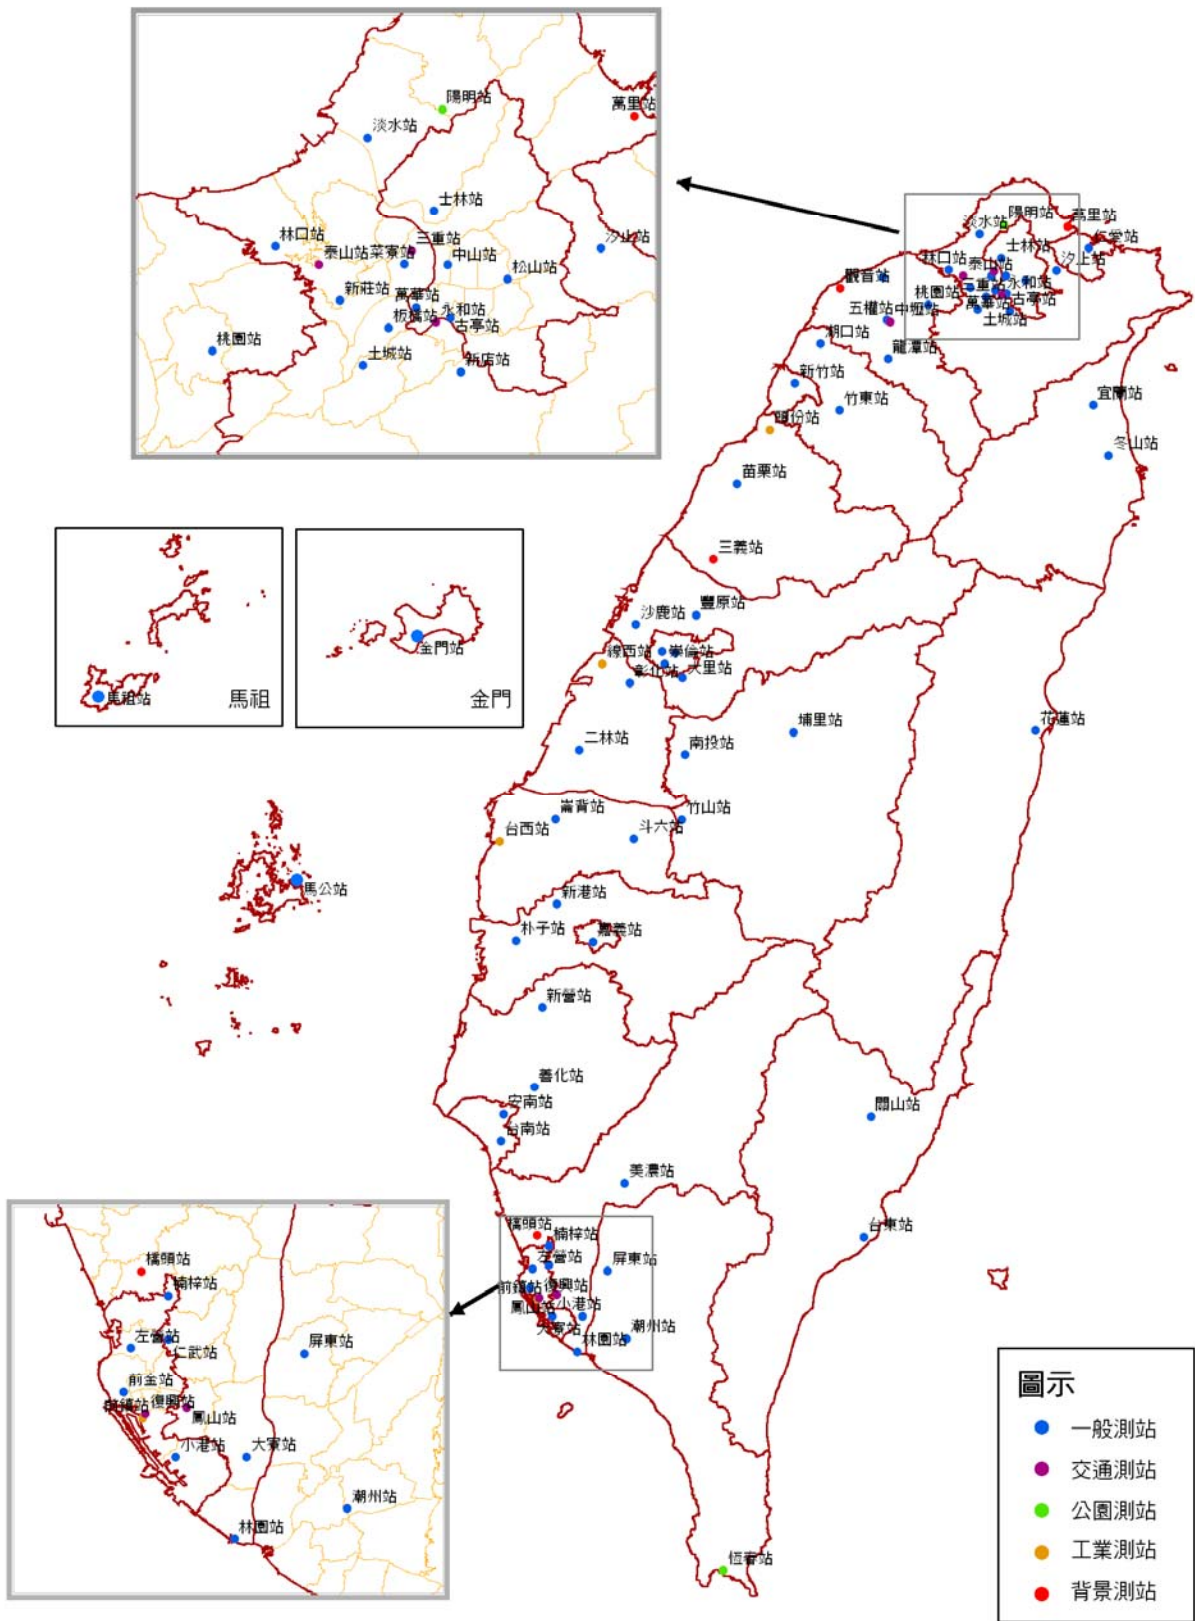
陽明站
萬里站
淡水站
士林站
林口站
三重站
汐止站
泰山站
菜寮站
中山站
松山站
新莊站
萬華站
永和站
板橋站
古亭站
桃園站
土城站
新店站

淡水站
陽明站
萬里站
士林站
基隆站
林口站
泰山站
汐止站
觀音站
桃園站
三重站
永和站
萬華站
古亭站
五權站
中壢站
土城站
湖口站
龍潭站
新竹站
竹東站
宜蘭站
頭份站
冬山站
苗栗站
三義站
沙鹿站
豐原站
線西站
忠明站
大里站
彰化站
西屯站
埔里站
花蓮站
二林站
南投站
崙背站
竹山站
台西站
斗六站
新港站
朴子站
嘉義站
新營站
善化站
安南站
關山站
台南站
美濃站
橋頭站
楠梓站
台東站
左營站
屏東站
前鎮站
復興站
鳳山站
小港站
潮州站
大寮站
林園站
恆春站

馬祖站
馬祖
金門站
金門
馬公站

橋頭站
楠梓站
左營站
仁武站
屏東站
前金站
前鎮站
復興站
鳳山站
小港站
大寮站
潮州站
林園站

圖示
一般測站
交通測站
公園測站
工業測站
背景測站